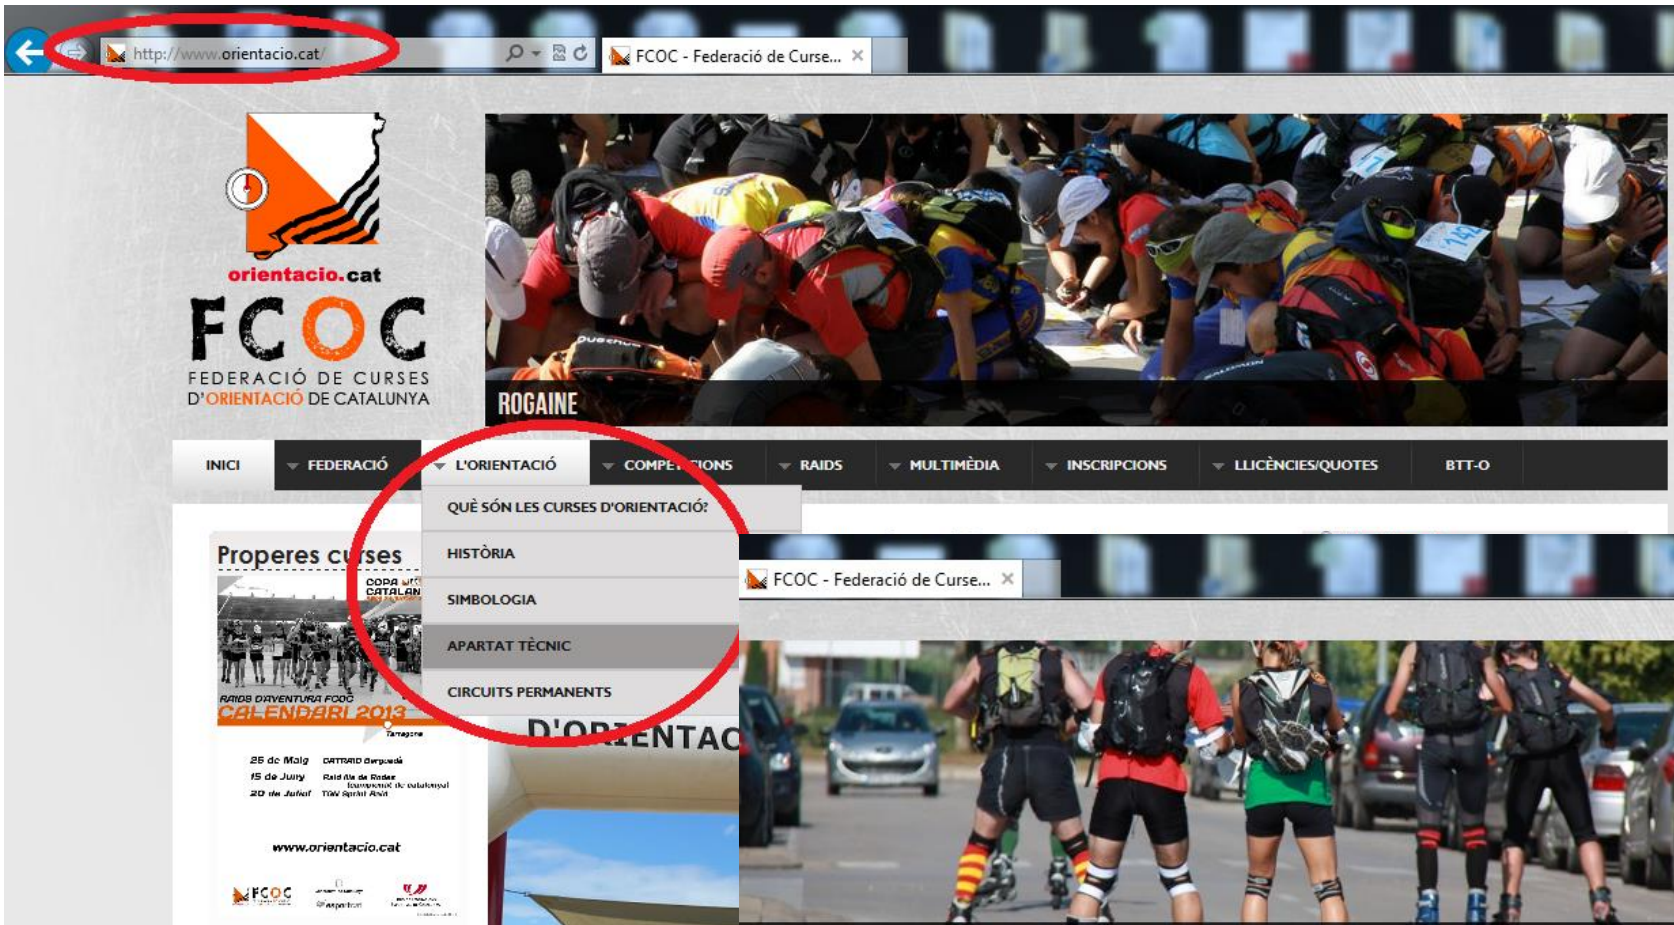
http://www.orientacio.cat/

FCOC - Federació de Curse...

orientacio.cat
FCOC
FEDERACIÓ DE CURSES D'ORIENTACIÓ DE CATALUNYA

ROGAINE

INICI
FEDERACIÓ
L'ORIENTACIÓ
COMPE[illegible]IONS
RAIDS
MULTIMÈDIA
INSCRIPCIONS
LLICÈNCIES/QUOTES
BTT-O

QUÈ SÓN LES CURSES D'ORIENTACIÓ?
HISTÒRIA
SIMBOLOGIA
APARTAT TÈCNIC
CIRCUITS PERMANENTS

Properes c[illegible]ses

COPA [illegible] CATALAN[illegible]

RAIDS D'AVENTURA FCOC
CALENDARI 2013
Tarragona
25 de Maig
15 de Juny
20 de Juliol
www.orientacio.cat
FCOC

D'ORI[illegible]ENTAC

FCOC - Federació de Curse...